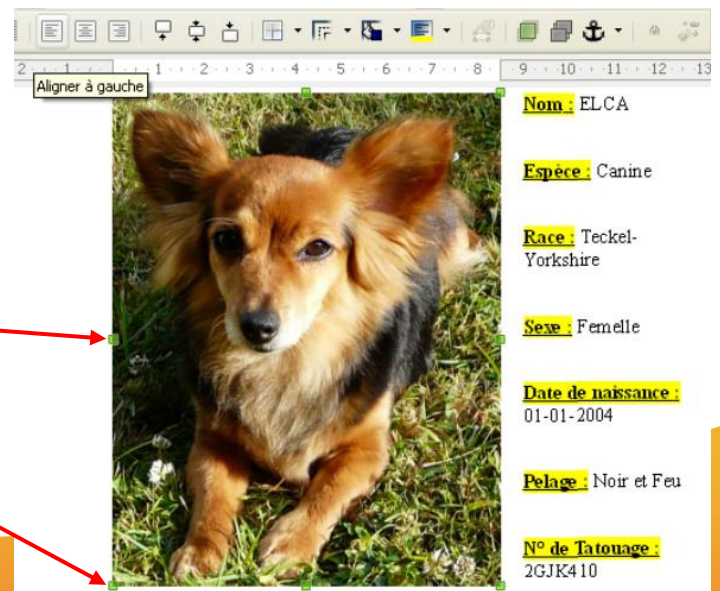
Aligner à gauche

2 · 1 · 1 · 2 · 3 · 4 · 5 · 6 · 7 · 8 · 9 · 10 · 11 · 12 · 13

Nom : ELCA

Espèce : Canine

Race : Teckel-Yorkshire

Sexe : Femelle

Date de naissance : 01-01-2004

Pelage : Noir et Feu

N° de Tatouage : 2GJK410